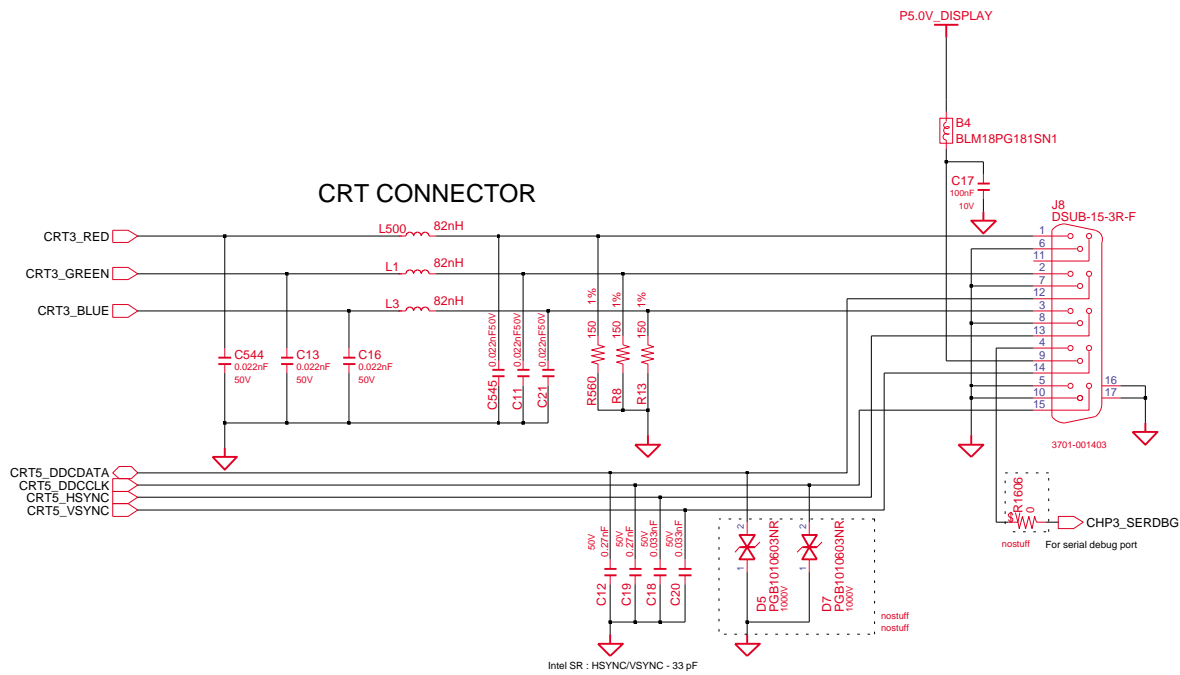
P5.0V_DISPLAY

B4
BLM18PG181SN1

C17
100nF
10V

CRT CONNECTOR

J8
DSUB-15-3R-F

CRT3_RED
CRT3_GREEN
CRT3_BLUE

L500 82nH
L1 82nH
L3 82nH

C544 0.022nF 50V
C13 0.022nF 50V
C16 0.022nF 50V

C545 0.022nF50V
C11 0.022nF50V
C21 0.022nF50V

1% 150 R560
1% 150 R8
1% 150 R13

1
6
11
2
7
12
3
8
13
4
9
14
5
10
15
16
17

3701-001403

CRT5_DDCDATA
CRT5_DDCCLK
CRT5_HSYNC
CRT5_VSYNC

50V 0.27nF C12
50V 0.27nF C19
50V 0.033nF C18
50V 0.033nF C20

2 1 D5 PGB1010603NR 1000V
2 1 D7 PGB1010603NR 1000V

nostuff
nostuff

R1606 0
nostuff

CHP3_SERDBG
For serial debug port

Intel SR : HSYNC/VSYNC - 33 pF